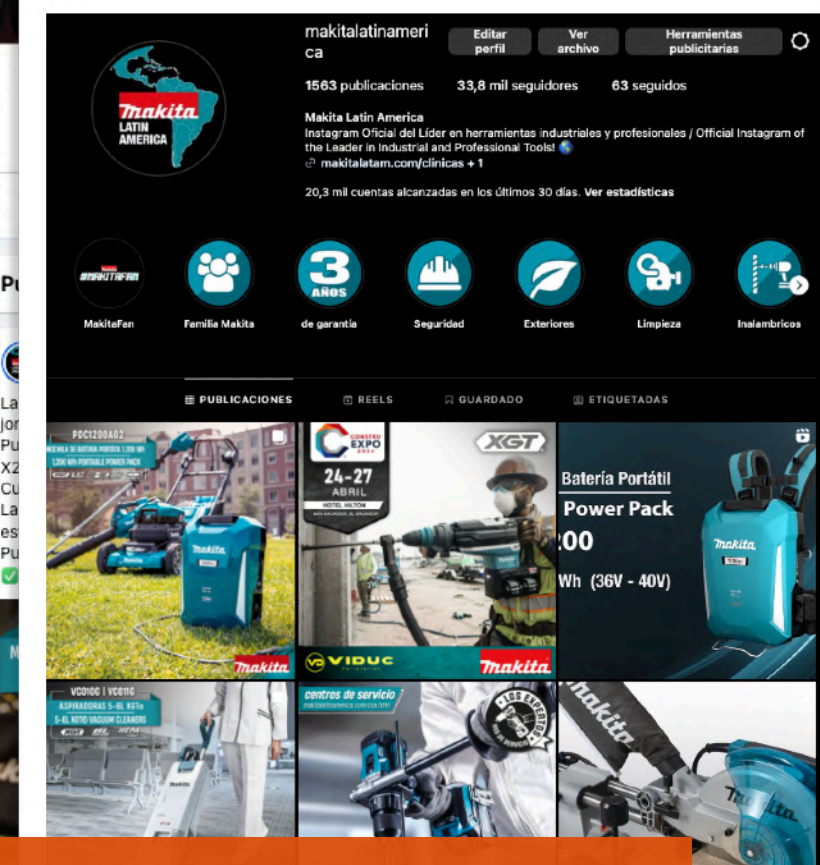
makitalatinamerica

Editar perfil

Ver archivo

Herramientas publicitarias

1563 publicaciones 33,8 mil seguidores 63 seguidos

Makita Latin America
Instagram Oficial del Líder en herramientas industriales y profesionales / Official Instagram of the Leader in Industrial and Professional Tools! 🌎
makitalatam.com/clinicas + 1

20,3 mil cuentas alcanzadas en los últimos 30 días. Ver estadísticas

Makita LATIN AMERICA

#MAKITAFAN

MakitaFan

Familia Makita

3 AÑOS

de garantia

Seguridad

Exteriores

Limpieza

Inalambricos

PUBLICACIONES

REELS

GUARDADO

ETIQUETADAS

PDC1200A02

makita

CONSTRU EXPO

24-27 ABRIL

HOTEL HILTON

XGT

VIDUC

makita

Batería Portátil

Power Pack

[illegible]00

Wh (36V - 40V)

makita

VC010G | VC011G

ASPIRADORAS 5-6L XGT®

5-6L XGT® VACUUM CLEANERS

centros de servicio

LOS EXPERTOS

makita

makita

Pu

La
jor
Pu
X2
Cu
La
es
Pu